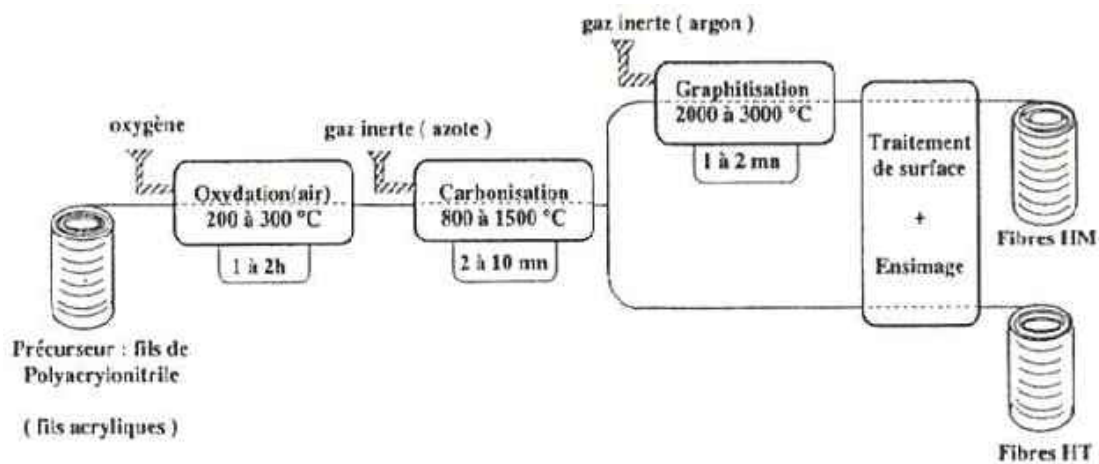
gaz inerte ( argon )

oxygène

gaz inerte ( azote )

Graphitisation
2000 à 3000 °C

1 à 2 mn

Oxydation(air)
200 à 300 °C

1 à 2h

Carbonisation
800 à 1500 °C

2 à 10 mn

Traitement de surface
+
Ensimage

Fibres HM

Fibres HT

Précurseur : fils de Polyacrylonitrile

( fils acryliques )